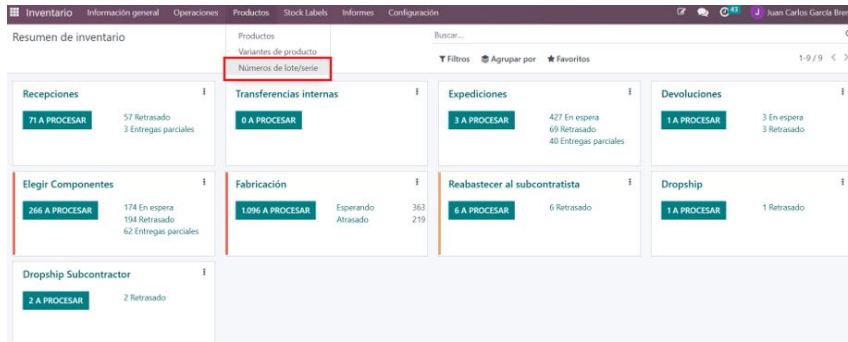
Inventario Información general Operaciones Productos Stock Labels Informes Configuración

43 J Juan Carlos García Bre

Resumen de inventario

Productos
Variantes de producto
Números de lote/serie

Buscar...

Filtros Agrupar por Favoritos

1-9 / 9

Recepciones
71 A PROCESAR
57 Retrasado
3 Entregas parciales

Transferencias internas
0 A PROCESAR

Expediciones
3 A PROCESAR
427 En espera
69 Retrasado
40 Entregas parciales

Devoluciones
1 A PROCESAR
3 En espera
3 Retrasado

Elegir Componentes
266 A PROCESAR
174 En espera
194 Retrasado
62 Entregas parciales

Fabricación
1.096 A PROCESAR
Esperando 363
Atrasado 219

Reabastecer al subcontratista
6 A PROCESAR
6 Retrasado

Dropship
1 A PROCESAR
1 Retrasado

Dropship Subcontractor
2 A PROCESAR
2 Retrasado